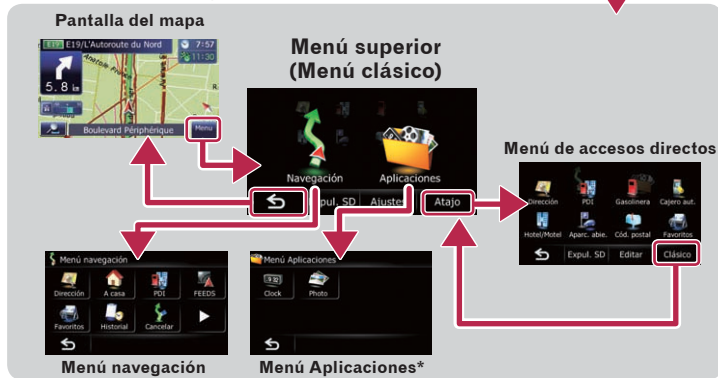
Pantalla del mapa

E19 E19/L'Autoroute du Nord
7:57
11:30
5.8 km
Boulevard Périphérique
Menu

Menú superior
(Menú clásico)

Navegación
Aplicaciones
Expul. SD
Ajustes
Atajo

Menú de accesos directos

Dirección
PDI
Gasolinera
Cajero aut.
Hotel/Motel
Aparc. abie.
Cód. postal
Favoritos
Expul. SD
Editar
Clásico

Menú navegación
Dirección
A casa
PDI
FEEDS
Favoritos
Historial
Cancelar

Menú navegación

Menú Aplicaciones
Clock
Photo

Menú Aplicaciones*